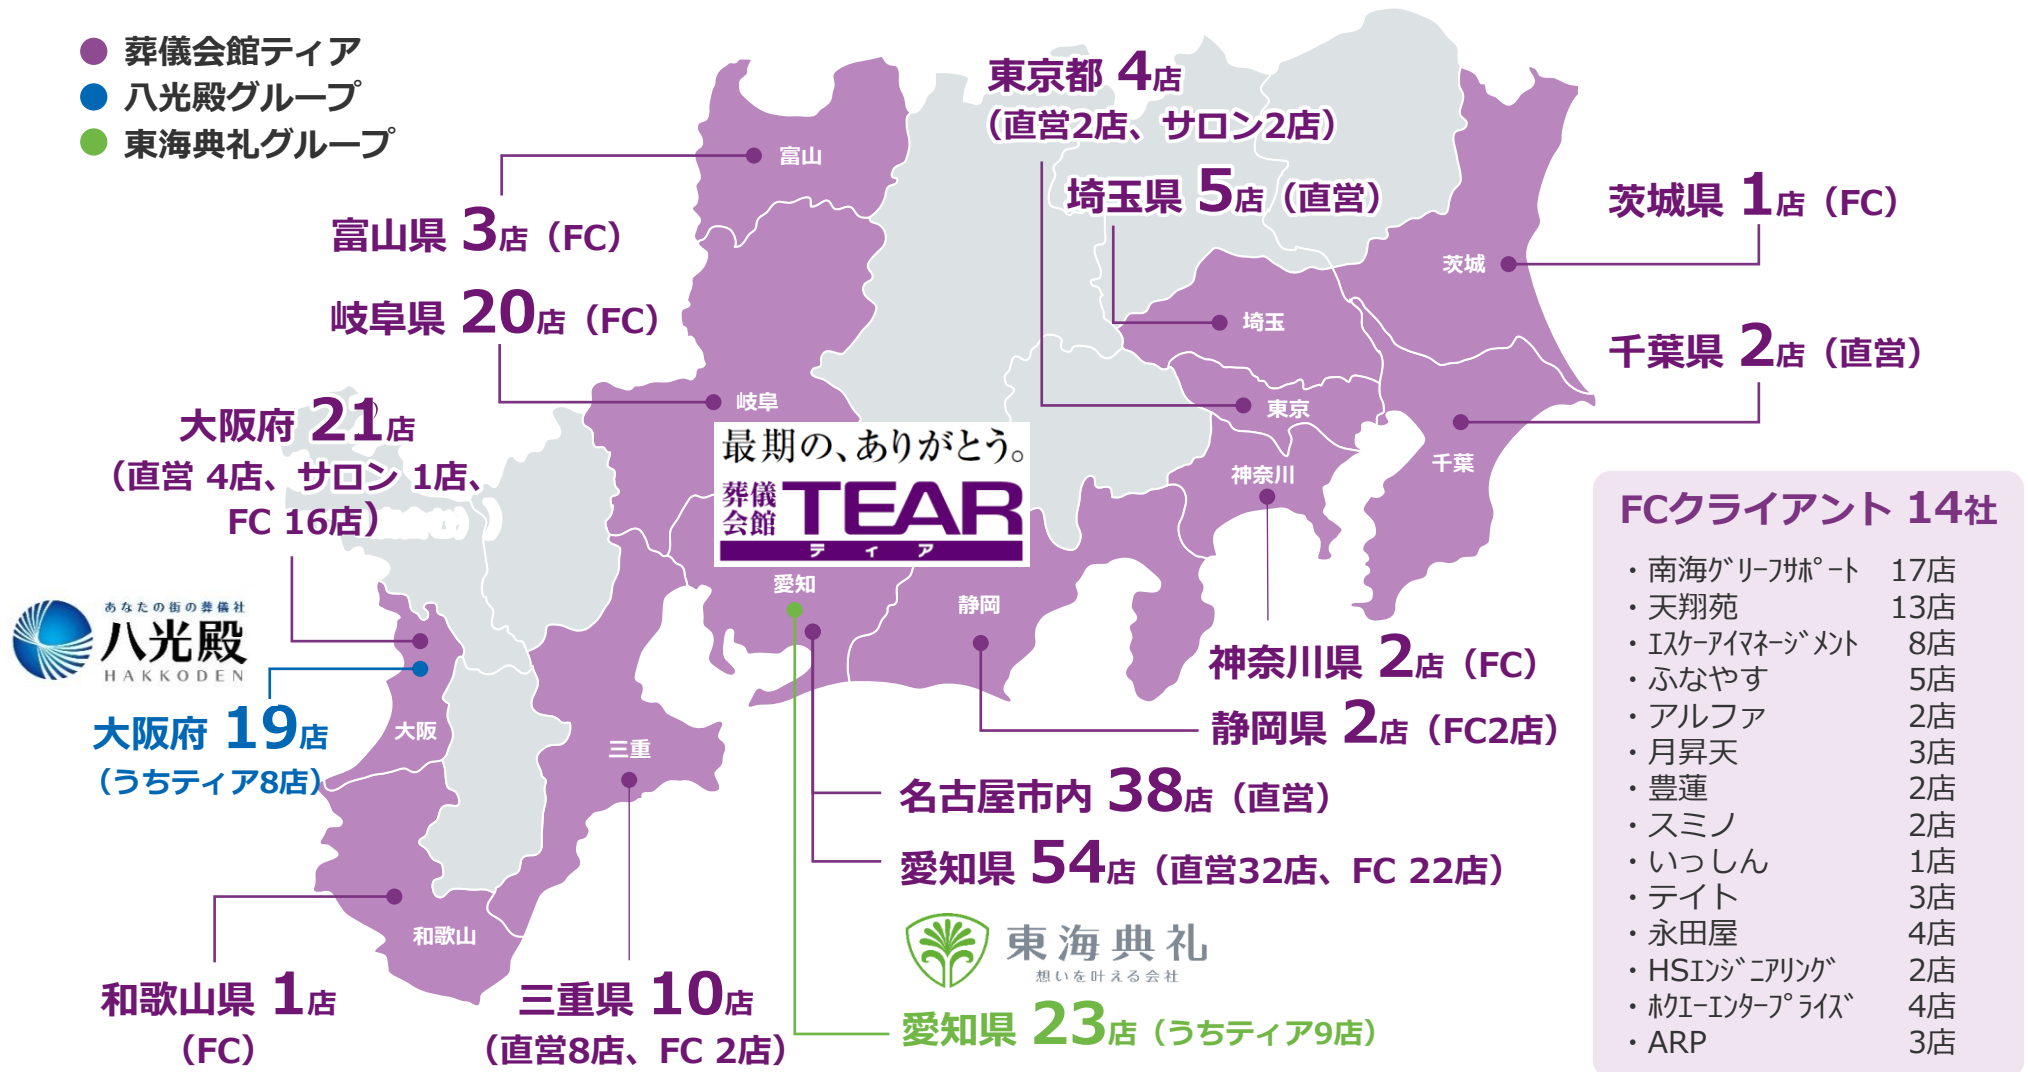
● 葬儀会館ティア
● 八光殿グループ
● 東海典礼グループ

東京都 4店
（直営2店、サロン2店）

埼玉県 5店（直営）

茨城県 1店（FC）

富山県 3店（FC）

岐阜県 20店（FC）

千葉県 2店（直営）

大阪府 21店
（直営 4店、サロン 1店、
FC 16店）

富山
岐阜
茨城
埼玉
東京
神奈川
千葉
愛知
静岡
大阪
三重
和歌山

最期の、ありがとう。
葬儀会館 TEAR
ティア

あなたの街の葬儀社
八光殿
HAKKODEN

大阪府 19店
（うちティア8店）

神奈川県 2店（FC）

静岡県 2店（FC2店）

名古屋市内 38店（直営）

愛知県 54店（直営32店、FC 22店）

東海典礼
想いを叶える会社

愛知県 23店（うちティア9店）

和歌山県 1店
（FC）

三重県 10店
（直営8店、FC 2店）

FCクライアント 14社

| | |
|---|---|
| ・南海グリーフサポート | 17店 |
| ・天翔苑 | 13店 |
| ・エスケーアイマネージメント | 8店 |
| ・ふなやす | 5店 |
| ・アルファ | 2店 |
| ・月昇天 | 3店 |
| ・豊蓮 | 2店 |
| ・スミノ | 2店 |
| ・いっしん | 1店 |
| ・テイト | 3店 |
| ・永田屋 | 4店 |
| ・HSエンジニアリング | 2店 |
| ・ホクエーエンタープライズ | 4店 |
| ・ARP | 3店 |